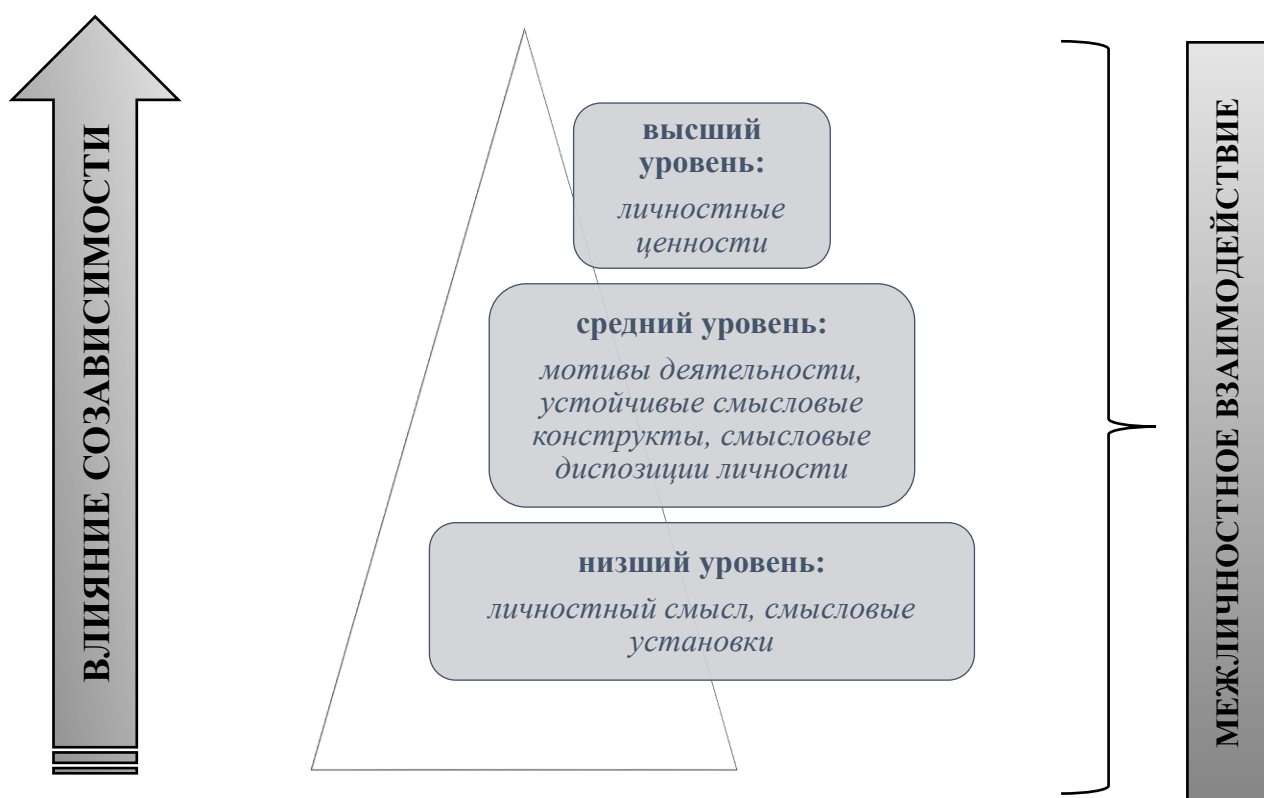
ВЛИЯНИЕ СОЗАВИСИМОСТИ

высший уровень:

личностные ценности

средний уровень:

мотивы деятельности, устойчивые смысловые конструкты, смысловые диспозиции личности

низший уровень:

личностный смысл, смысловые установки

МЕЖЛИЧНОСТНОЕ ВЗАИМОДЕЙСТВИЕ